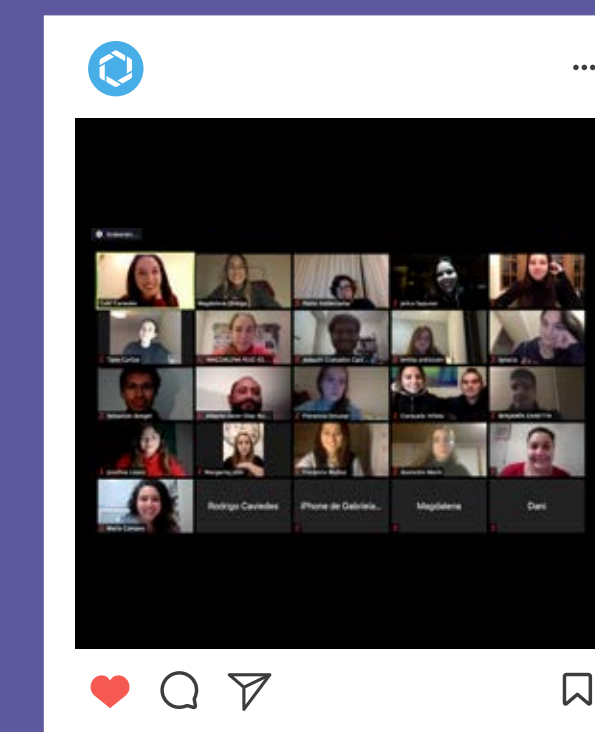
Rodrigo Caviedes

iPhone de Gabriela...

Magdalena

Dani

Magdalena Ortega

Pablo Valderrama

Javiera Sepúlveda

Ignacio

BENJAMIN ZANETTA

Sebastián Bengel

Florencia Ercoaz

Magdalena Muñoz

Asunción Merin

María Campos